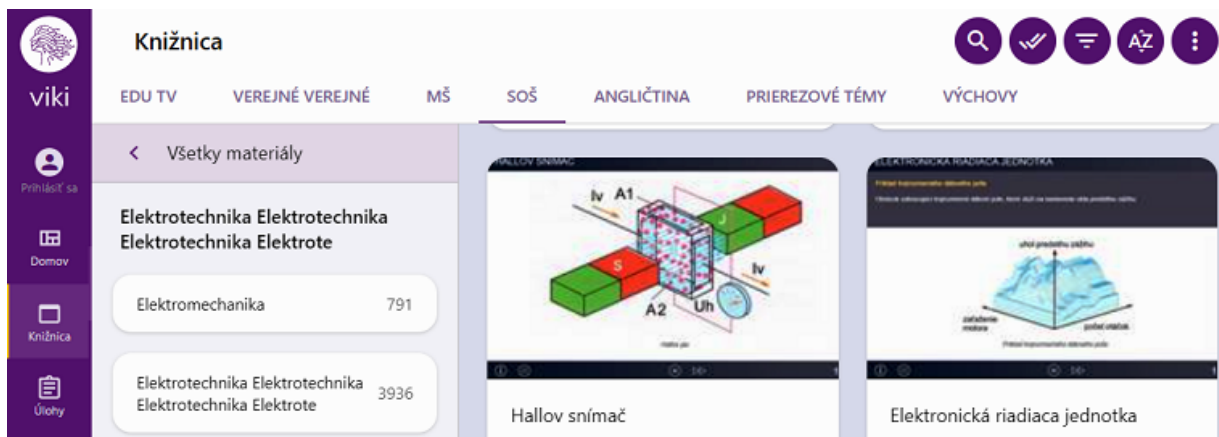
viki

Prihlásiť sa

Domov

Knižnica

Úlohy

Knižnica

EDU TV VEREJNÉ VEREJNÉ MŠ SOŠ ANGLIČTINA PRIEREZOVÉ TÉMY VÝCHOVY

< Všetky materiály

Elektrotechnika Elektrotechnika Elektrotechnika Elektrote

Elektromechanika 791

Elektrotechnika Elektrotechnika Elektrotechnika Elektrote 3936

HALLOV SNÍMAČ

Iv A1

S

J

Iv

A2 Uh

ELEKTRONICKÁ RIADIACA JEDNOTKA

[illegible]

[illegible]

uhol predstihu zážihu

zaťaženie motora

počet otáčok

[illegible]

Hallov snímač

Elektronická riadiaca jednotka